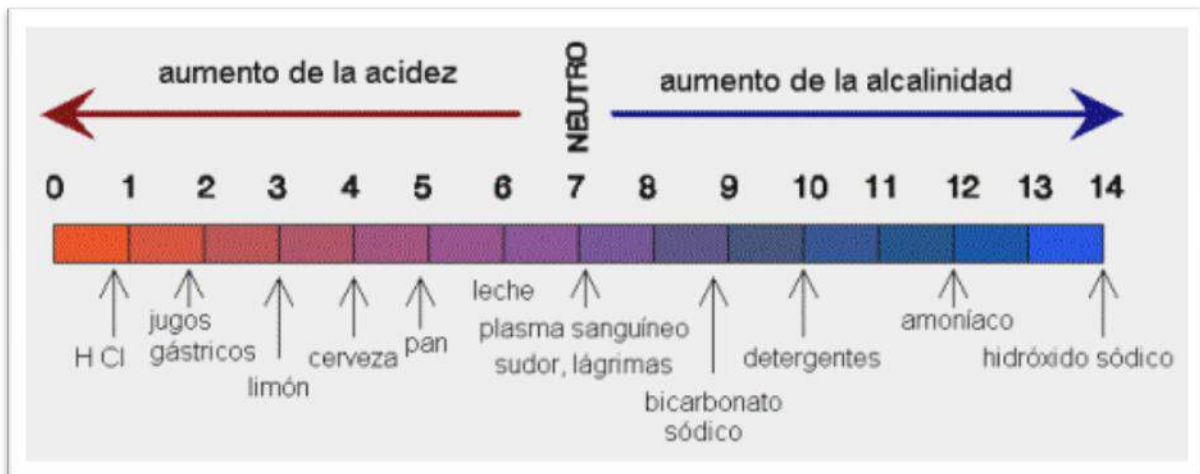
aumento de la acidez

NEUTRO

aumento de la alcalinidad

0 1 2 3 4 5 6 7 8 9 10 11 12 13 14

H Cl

jugos gástricos

limón

cerveza

pan

leche

plasma sanguíneo

sudor, lágrimas

bicarbonato sódico

detergentes

amoníaco

hidróxido sódico